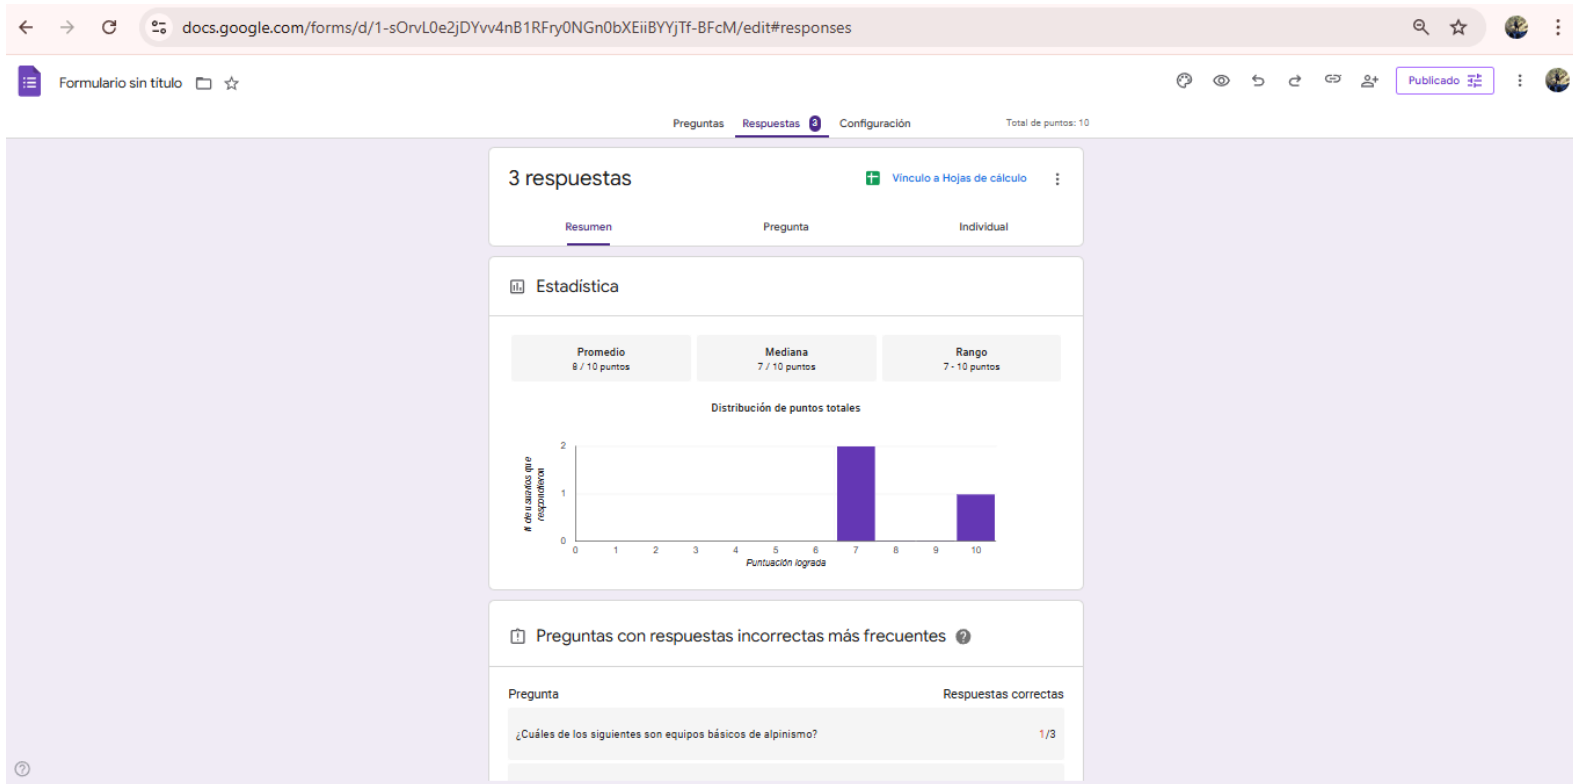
docs.google.com/forms/d/1-sOrvL0e2jDYvv4nB1RFry0NGn0bXEiiBYYjTf-BFcM/edit#responses

Formulario sin título

Publicado

Preguntas Respuestas 3 Configuración Total de puntos: 10

3 respuestas

Vínculo a Hojas de cálculo

Resumen Pregunta Individual

Estadística

| Promedio | Mediana | Rango |
|---|---|---|
| 8 / 10 puntos | 7 / 10 puntos | 7 - 10 puntos |

Distribución de puntos totales

# de usuarios que respondieron

2
1
0

0 1 2 3 4 5 6 7 8 9 10

Puntuación lograda

Preguntas con respuestas incorrectas más frecuentes

Pregunta Respuestas correctas

¿Cuáles de los siguientes son equipos básicos de alpinismo? 1/3